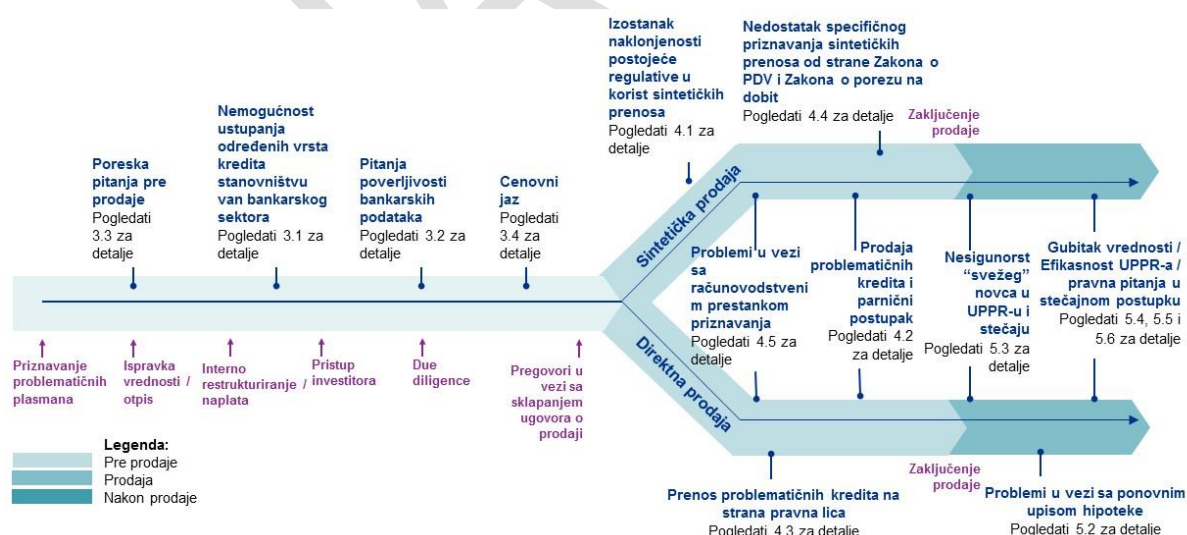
Poreska pitanja pre prodaje
Pogledati 3.3 za detalje

Nemogućnost ustupanja određenih vrsta kredita stanovništvu van bankarskog sektora
Pogledati 3.1 za detalje

Pitanja poverljivosti bankarskih podataka
Pogledati 3.2 za detalje

Cenovni jaz
Pogledati 3.4 za detalje

Izostanak naklonjenosti postojeće regulative u korist sintetičkih prenosa
Pogledati 4.1 za detalje

Nedostatak specifičnog priznavanja sintetičkih prenosa od strane Zakona o PDV i Zakona o porezu na dobit
Pogledati 4.4 za detalje

Zaključenje prodaje

Sintetička prodaja

Direktna prodaja

Problemi u vezi sa računovodstvenim prestankom priznavanja
Pogledati 4.5 za detalje

Prodaja problematičnih kredita i parnični postupak
Pogledati 4.2 za detalje

Nesigunorst "svežeg" novca u UPPR-u i stečaju
Pogledati 5.3 za detalje

Gubitak vrednosti / Efikasnost UPPR-a / pravna pitanja u stečajnom postupku
Pogledati 5.4, 5.5 i 5.6 za detalje

Priznavanje problematičnih plasmana

Ispravka vrednosti / otpis

Interno restrukturiranje / naplata

Pristup investitora

Due diligence

Pregovori u vezi sa sklapanjem ugovora o prodaji

Legenda:
Pre prodaje
Prodaja
Nakon prodaje

Zaključenje prodaje

Prenos problematičnih kredita na strana pravna lica
Pogledati 4.3 za detalje

Problemi u vezi sa ponovnim upisom hipoteke
Pogledati 5.2 za detalje